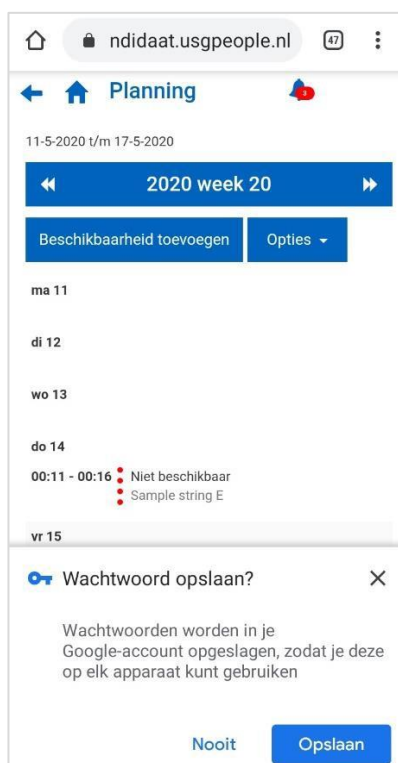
ndidaat.usgpeople.nl

47

Planning

3

11-5-2020 t/m 17-5-2020

2020 week 20

Beschikbaarheid toevoegen

Opties

ma 11

di 12

wo 13

do 14

00:11 - 00:16 Niet beschikbaar
Sample string E

vr 15

Wachtwoord opslaan?

Wachtwoorden worden in je Google-account opgeslagen, zodat je deze op elk apparaat kunt gebruiken

Nooit

Opslaan